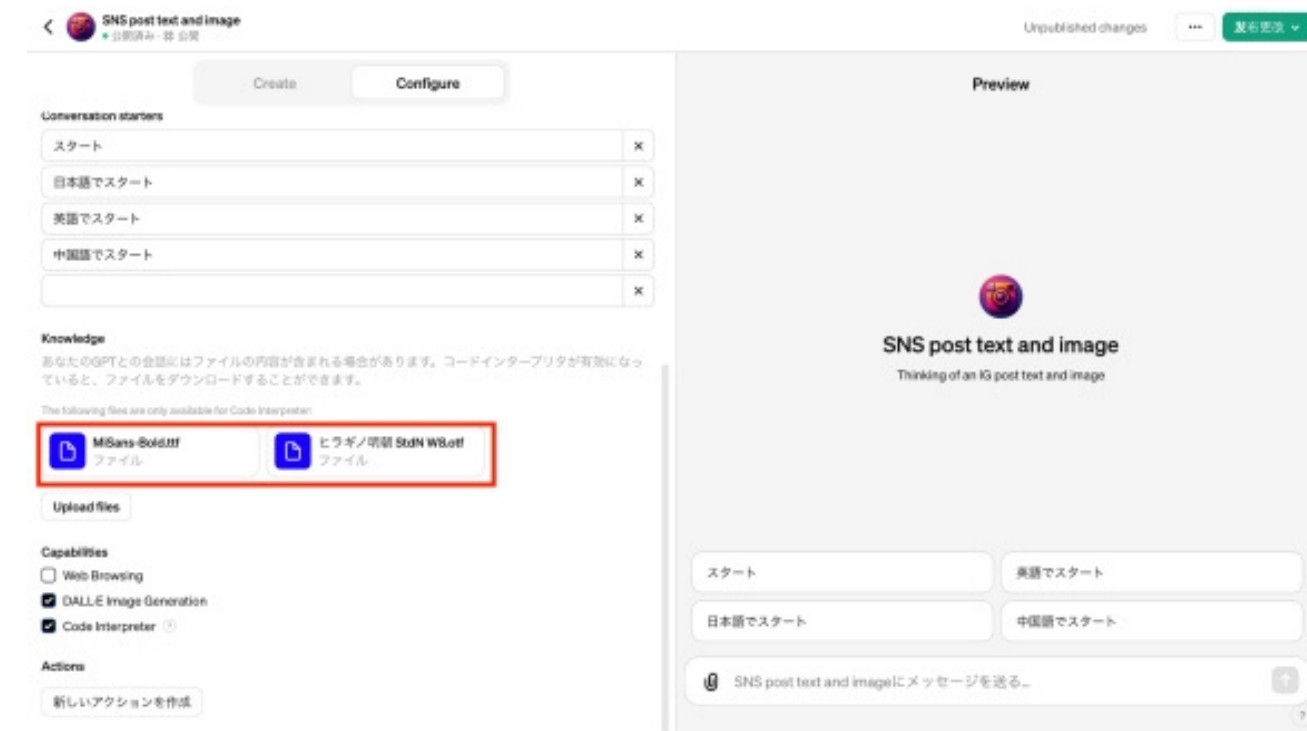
SNS post text and image
• 公開済み · 前 公開

Unpublished changes
···
発布更改

Create
Configure

Conversation starters
スタート
日本語でスタート
英語でスタート
中国語でスタート

Knowledge
あなたのGPTとの会話にはファイルの内容が含まれる場合があります。コードインタープリタが有効になっていると、ファイルをダウンロードすることができます。

The following files are only available for Code Interpreter:
MiSans-Bold.ttf
ファイル
ヒラギノ明朝 StdN W8.otf
ファイル

Upload files

Capabilities
Web Browsing
DALL·E Image Generation
Code Interpreter

Actions
新しいアクションを作成

Preview

SNS post text and image
Thinking of an IG post text and image

スタート
英語でスタート
日本語でスタート
中国語でスタート

SNS post text and imageにメッセージを送る...